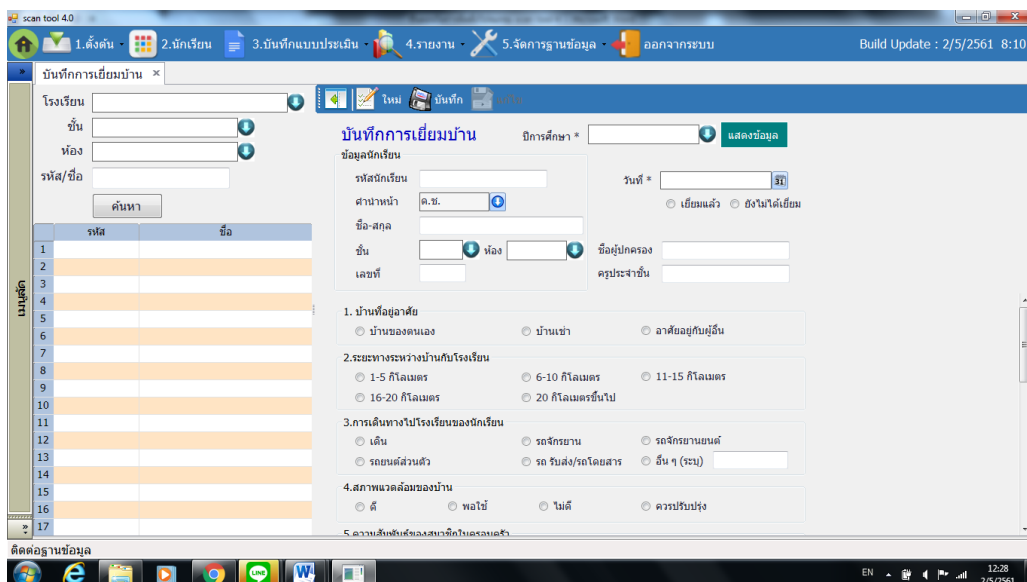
scan tool 4.0

1.ตั้งต้น 2.นักเรียน 3.บันทึกแบบประเมิน 4.รายงาน 5.จัดการฐานข้อมูล ออกจากระบบ

Build Update : 2/5/2561 8:10

บันทึกการเยี่ยมบ้าน ×

โรงเรียน
ชั้น
ห้อง
รหัส/ชื่อ
ค้นหา

| | รหัส | ชื่อ |
|---|---|---|
| 1 | | |
| 2 | | |
| 3 | | |
| 4 | | |
| 5 | | |
| 6 | | |
| 7 | | |
| 8 | | |
| 9 | | |
| 10 | | |
| 11 | | |
| 12 | | |
| 13 | | |
| 14 | | |
| 15 | | |
| 16 | | |
| 17 | | |

ใหม่ บันทึก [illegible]

บันทึกการเยี่ยมบ้าน ปีการศึกษา * แสดงข้อมูล

ข้อมูลนักเรียน
รหัสนักเรียน
คำนำหน้า ด.ช.
ชื่อ-สกุล
ชั้น ห้อง
เลขที่

วันที่ * ...
เยี่ยมแล้ว ยังไม่ได้เยี่ยม
ชื่อผู้ปกครอง
ครูประจำชั้น

1. บ้านที่อยู่อาศัย
บ้านของตนเอง บ้านเช่า อาศัยอยู่กับผู้อื่น

2.ระยะทางระหว่างบ้านกับโรงเรียน
1-5 กิโลเมตร 6-10 กิโลเมตร 11-15 กิโลเมตร
16-20 กิโลเมตร 20 กิโลเมตรขึ้นไป

3.การเดินทางไปโรงเรียนของนักเรียน
เดิน รถจักรยาน รถจักรยานยนต์
รถยนต์ส่วนตัว รถ รับส่ง/รถโดยสาร อื่น ๆ (ระบุ)

4.สภาพแวดล้อมของบ้าน
ดี พอใช้ ไม่ดี ควรปรับปรุง

5.ความสัมพันธ์ของสมาชิกในครอบครัว

ติดต่อฐานข้อมูล

EN 12:28 2/5/2561